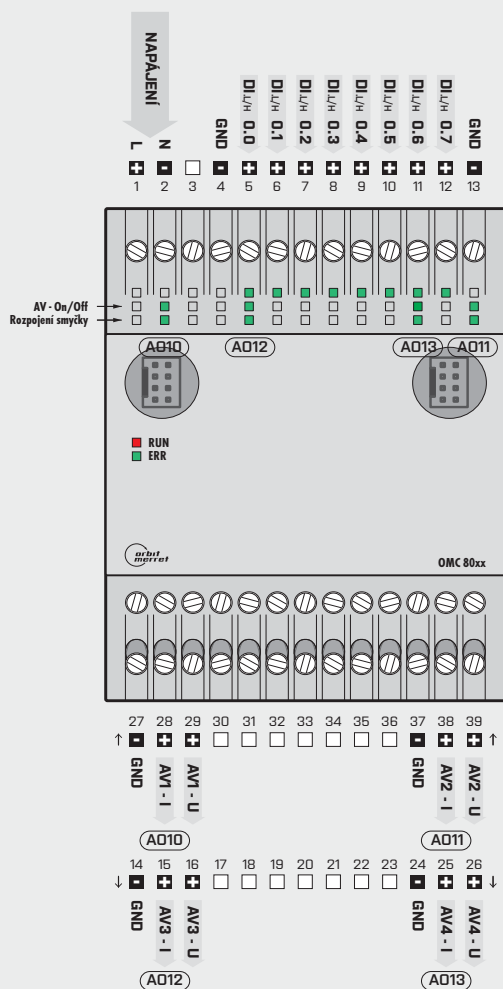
NAPÁJENÍ

L N GND DI L/H 0.0 DI L/H 0.1 DI L/H 0.2 DI L/H 0.3 DI L/H 0.4 DI L/H 0.5 DI L/H 0.6 DI L/H 0.7 GND

1 2 3 4 5 6 7 8 9 10 11 12 13

AV - On/Off
Rozpojení smyčky

A010 A012 A013 A011

RUN
ERR

orbit merret

OMC 80xx

27 28 29 30 31 32 33 34 35 36 37 38 39

GND AV1 - I AV1 - U GND AV2 - I AV2 - U

A010 A011

14 15 16 17 18 19 20 21 22 23 24 25 26

GND AV3 - I AV3 - U GND AV4 - I AV4 - U

A012 A013